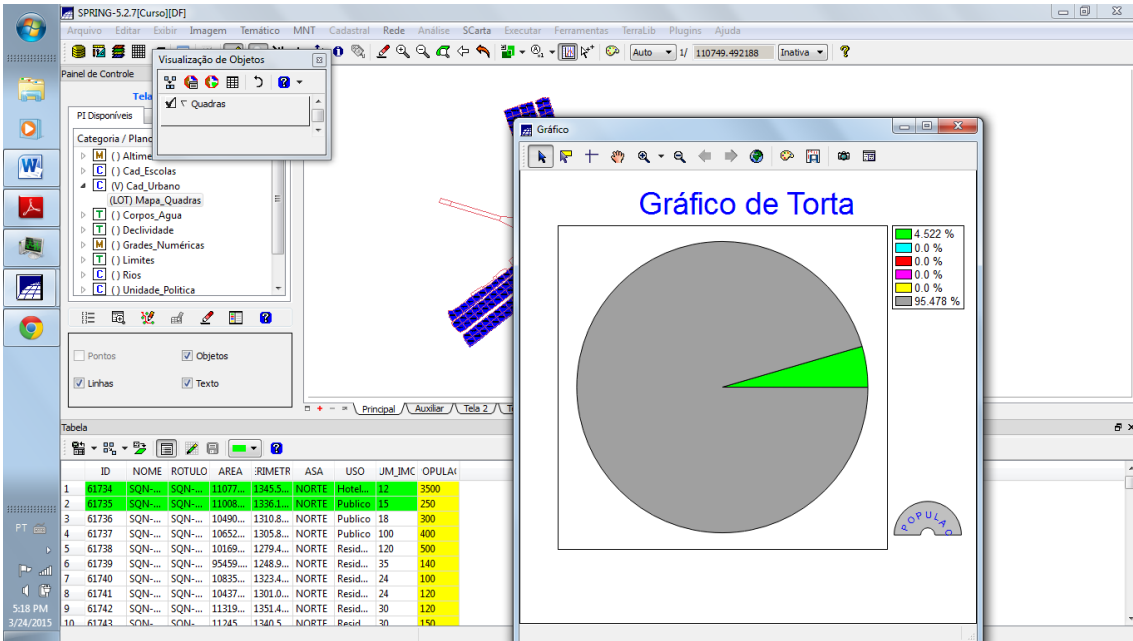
SPRING-5.2.7[Curso][DF]

Arquivo Editar Exibir Imagem Temático MNT Cadastral Rede Análise SCarta Executar Ferramentas TerraLib Plugins Ajuda

Auto 1/ 110749.492188 Inativa

Painel de Controle

Tela

PI Disponíveis

Categoria / Plano

( ) Altime
( ) Cad_Escolas
(V) Cad_Urbano
(LOT) Mapa_Quadras
( ) Corpos_Agua
( ) Declividade
( ) Grades_Numéricas
( ) Limites
( ) Rios
( ) Unidade_Politica

Pontos
Objetos
Linhas
Texto

Visualização de Objetos

Quadras

Principal Auxiliar Tela 2

Gráfico

Gráfico de Torta

4.522 %
0.0 %
0.0 %
0.0 %
0.0 %
95.478 %

POPULA

Tabela

| | ID | NOME | ROTULO | AREA | PERIMETR | ASA | USO | NUM_IMO | POPULA |
|---|---|---|---|---|---|---|---|---|---|
| 1 | 61734 | SQN-... | SQN-... | 11077.... | 1345.5... | NORTE | Hotel... | 12 | 3500 |
| 2 | 61735 | SQN-... | SQN-... | 11008.... | 1336.1... | NORTE | Publico | 15 | 250 |
| 3 | 61736 | SQN-... | SQN-... | 10490.... | 1310.8... | NORTE | Publico | 18 | 300 |
| 4 | 61737 | SQN-... | SQN-... | 10652.... | 1305.8... | NORTE | Publico | 100 | 400 |
| 5 | 61738 | SQN-... | SQN-... | 10169.... | 1279.4... | NORTE | Resid... | 120 | 500 |
| 6 | 61739 | SQN-... | SQN-... | 95459.... | 1248.9... | NORTE | Resid... | 35 | 140 |
| 7 | 61740 | SQN-... | SQN-... | 10835.... | 1323.4... | NORTE | Resid... | 24 | 100 |
| 8 | 61741 | SQN-... | SQN-... | 10437.... | 1301.0... | NORTE | Resid... | 24 | 120 |
| 9 | 61742 | SQN-... | SQN-... | 11319.... | 1351.4... | NORTE | Resid... | 30 | 120 |
| 10 | 61743 | SQN-... | SQN-... | 11245.... | 1340.5... | NORTE | Resid... | 30 | 150 |

PT
5:18 PM
3/24/2015